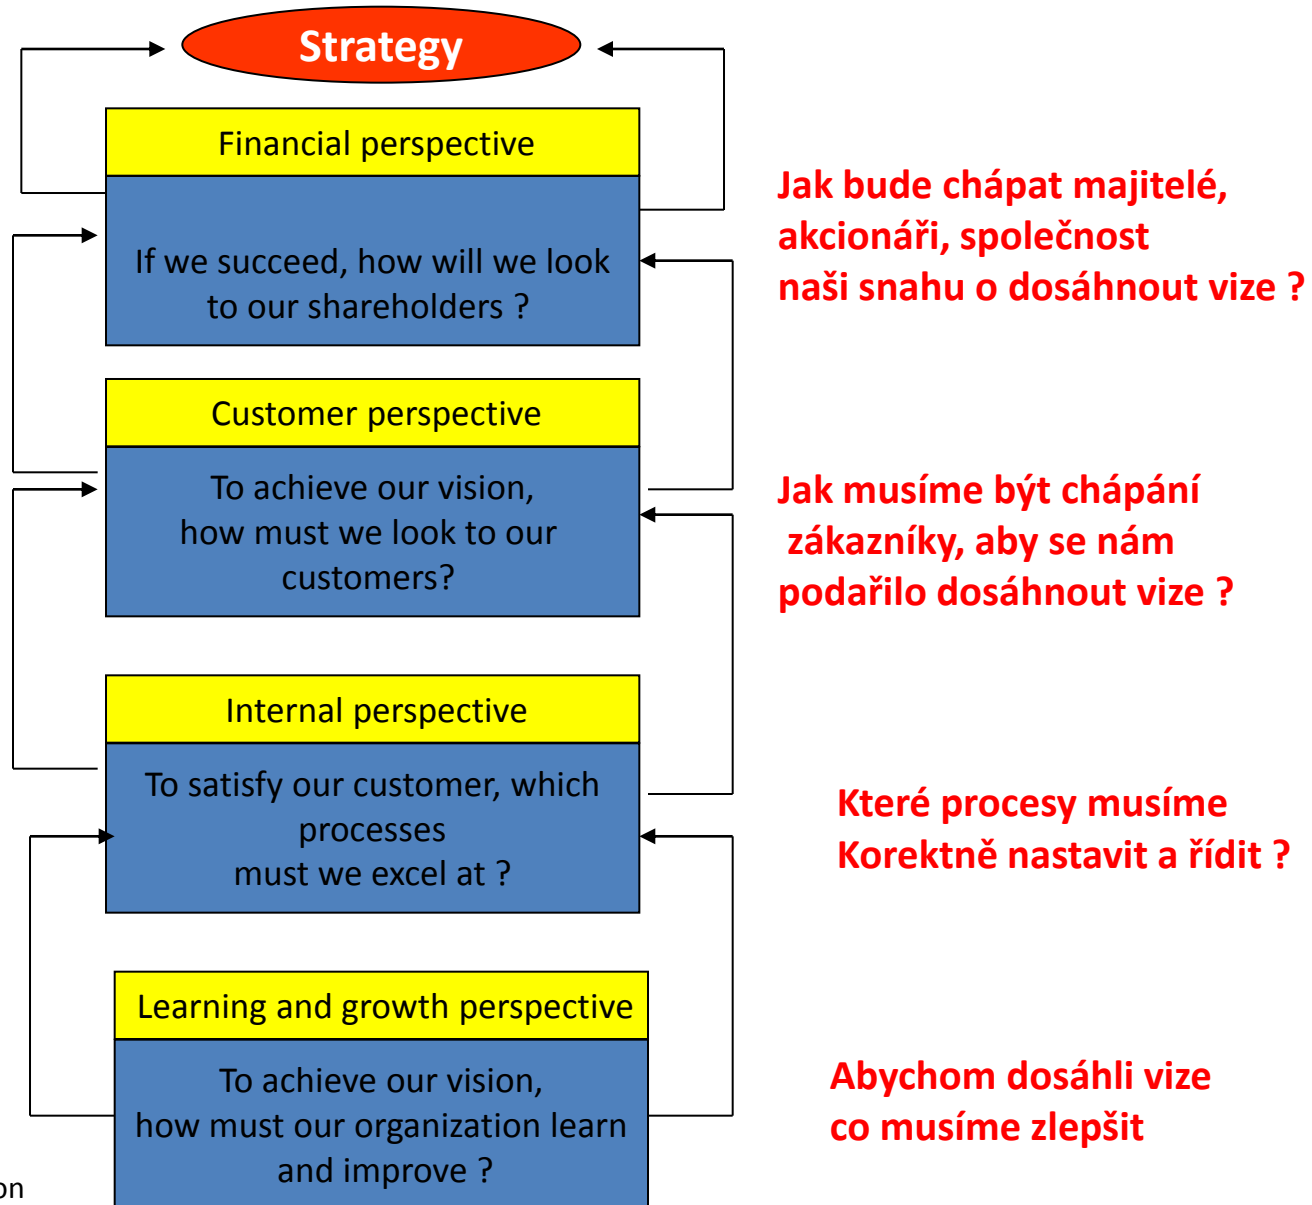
Strategy

Financial perspective

If we succeed, how will we look to our shareholders ?

Jak bude chápat majitelé, akcionáři, společnost naši snahu o dosáhnout vize ?

Customer perspective

To achieve our vision, how must we look to our customers?

Jak musíme být chápání zákazníky, aby se nám podařilo dosáhnout vize ?

Internal perspective

To satisfy our customer, which processes must we excel at ?

Které procesy musíme Korektně nastavit a řídit ?

Learning and growth perspective

To achieve our vision, how must our organization learn and improve ?

Abychom dosáhli vize co musíme zlepšit

on